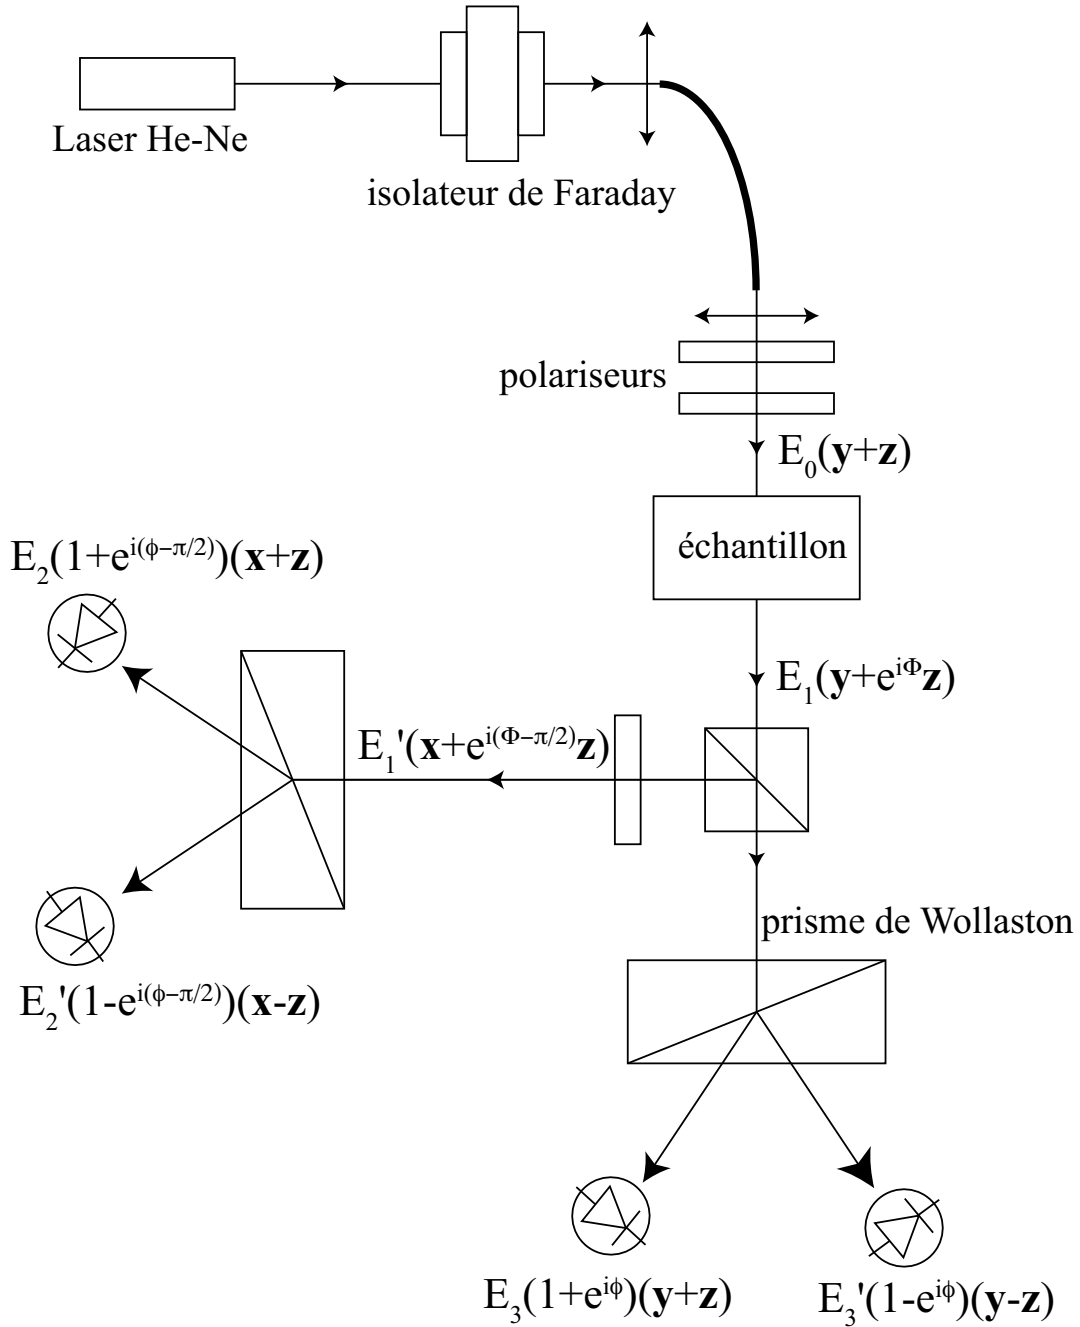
Laser He-Ne

isolateur de Faraday

polariseurs

$E_0(\mathbf{y}+\mathbf{z})$

échantillon

$E_2(1+e^{i(\phi-\pi/2)})(\mathbf{x}+\mathbf{z})$

$E_1(\mathbf{y}+e^{i\Phi}\mathbf{z})$

$E_1'(\mathbf{x}+e^{i(\Phi-\pi/2)}\mathbf{z})$

prisme de Wollaston

$E_2'(1-e^{i(\phi-\pi/2)})(\mathbf{x}-\mathbf{z})$

$E_3(1+e^{i\phi})(\mathbf{y}+\mathbf{z})$

$E_3'(1-e^{i\phi})(\mathbf{y}-\mathbf{z})$